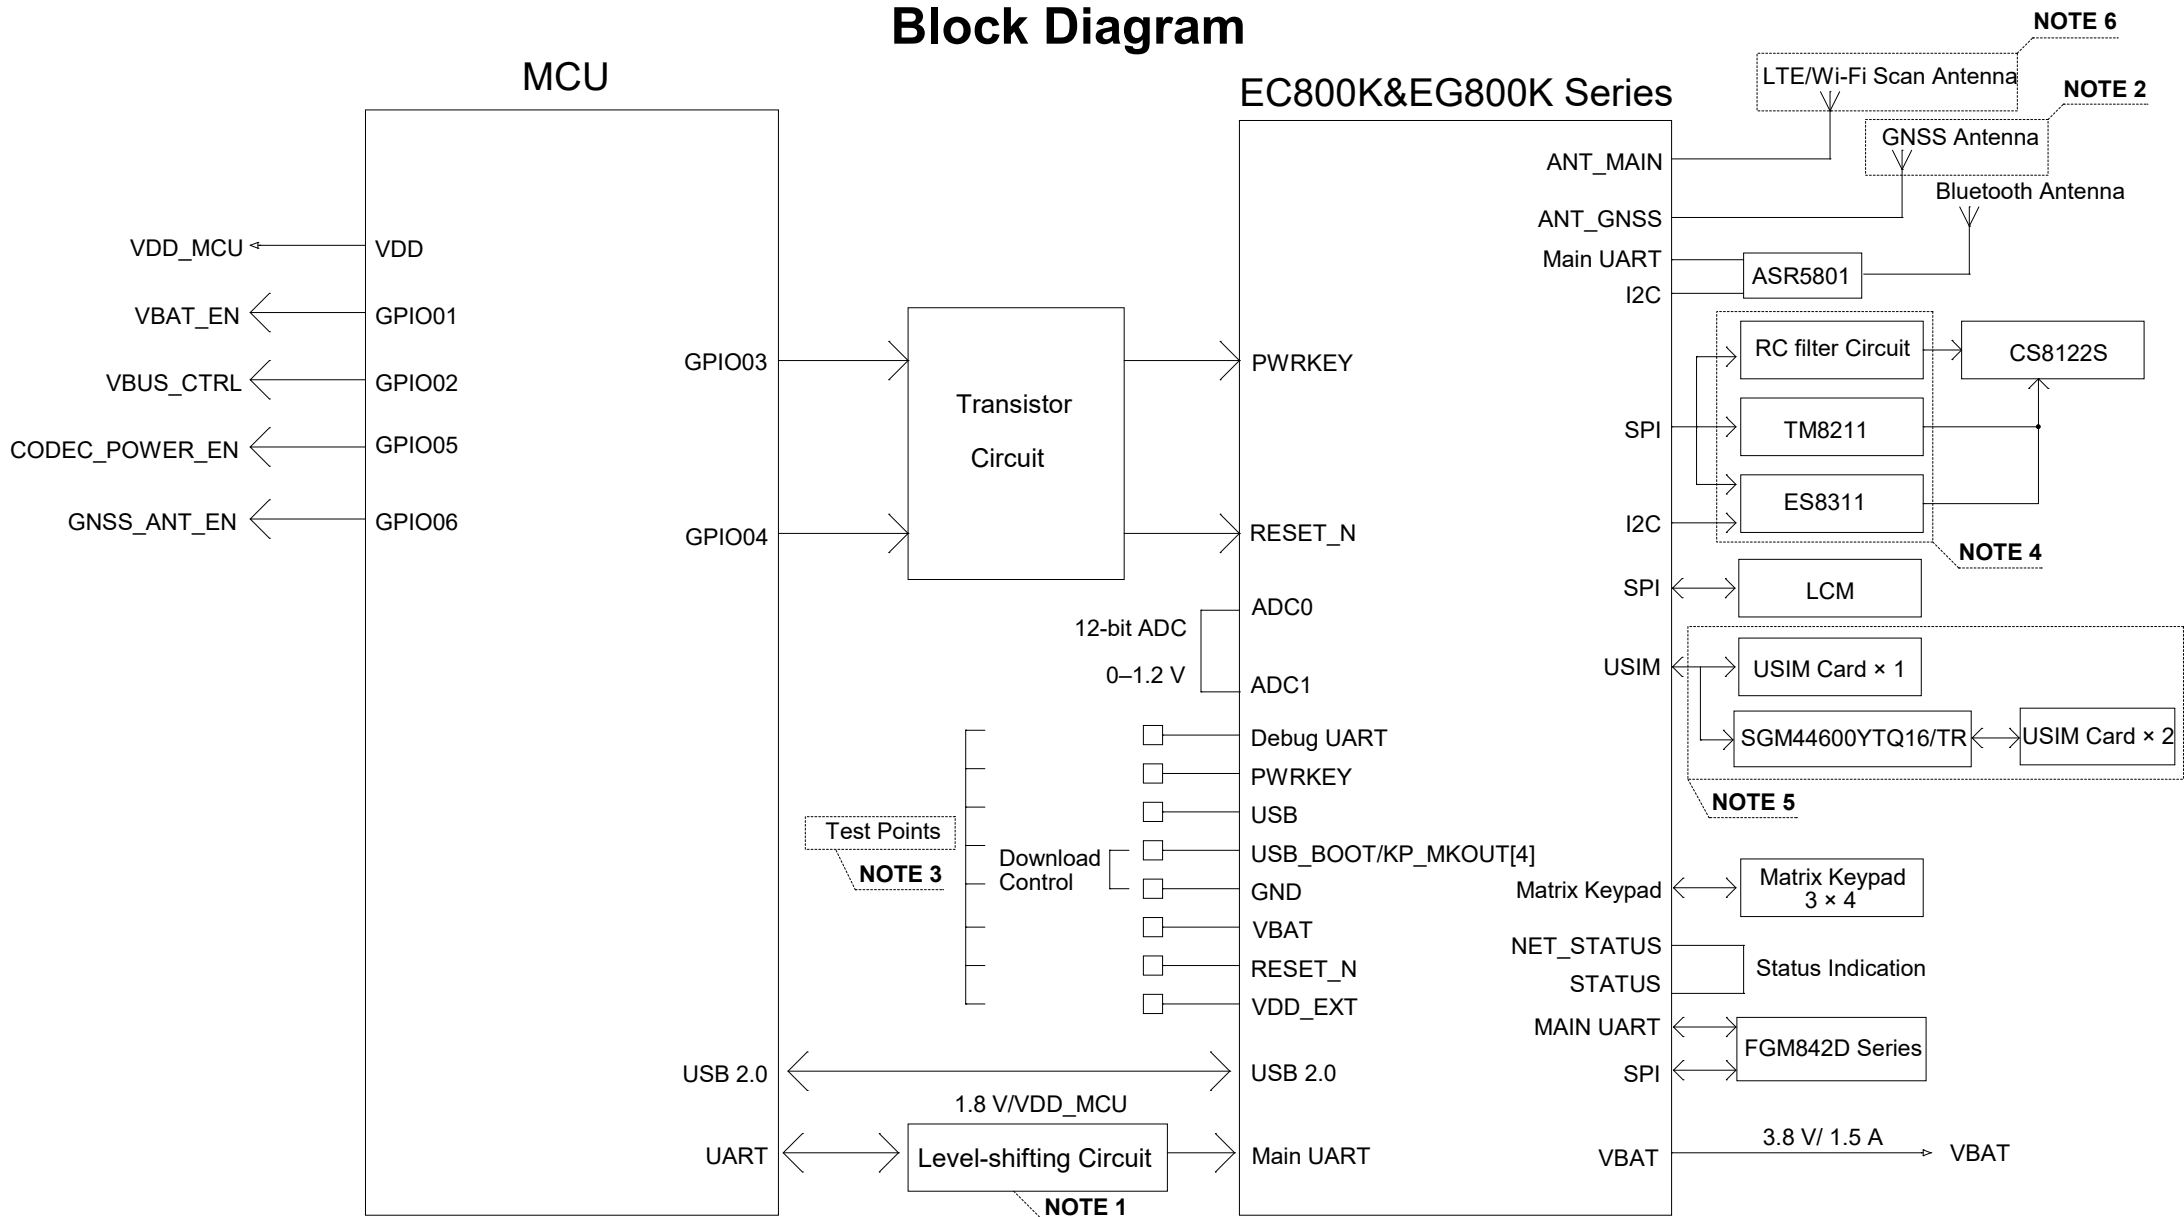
Block Diagram

MCU

EC800K&EG800K Series

NOTE 6
LTE/Wi-Fi Scan Antenna
NOTE 2
GNSS Antenna
Bluetooth Antenna

VDD_MCU
VDD
VBAT_EN
GPIO01
VBUS_CTRL
GPIO02
CODEC_POWER_EN
GPIO05
GNSS_ANT_EN
GPIO06

GPIO03
GPIO04
Transistor
Circuit

ANT_MAIN
ANT_GNSS
Main UART
I2C
ASR5801
PWRKEY
RC filter Circuit
CS8122S
SPI
TM8211
ES8311
I2C
NOTE 4
RESET_N
SPI
LCM
ADC0
12-bit ADC
0–1.2 V
ADC1
USIM
USIM Card × 1
SGM44600YTQ16/TR
USIM Card × 2
NOTE 5

Debug UART
PWRKEY
USB
Test Points
NOTE 3
Download
Control
USB_BOOT/KP_MKOUT[4]
GND
VBAT
RESET_N
VDD_EXT

Matrix Keypad
Matrix Keypad
3 × 4
NET_STATUS
STATUS
Status Indication
MAIN UART
SPI
FGM842D Series

USB 2.0
USB 2.0
1.8 V/VDD_MCU
UART
Level-shifting Circuit
Main UART
NOTE 1
VBAT
3.8 V/ 1.5 A
VBAT